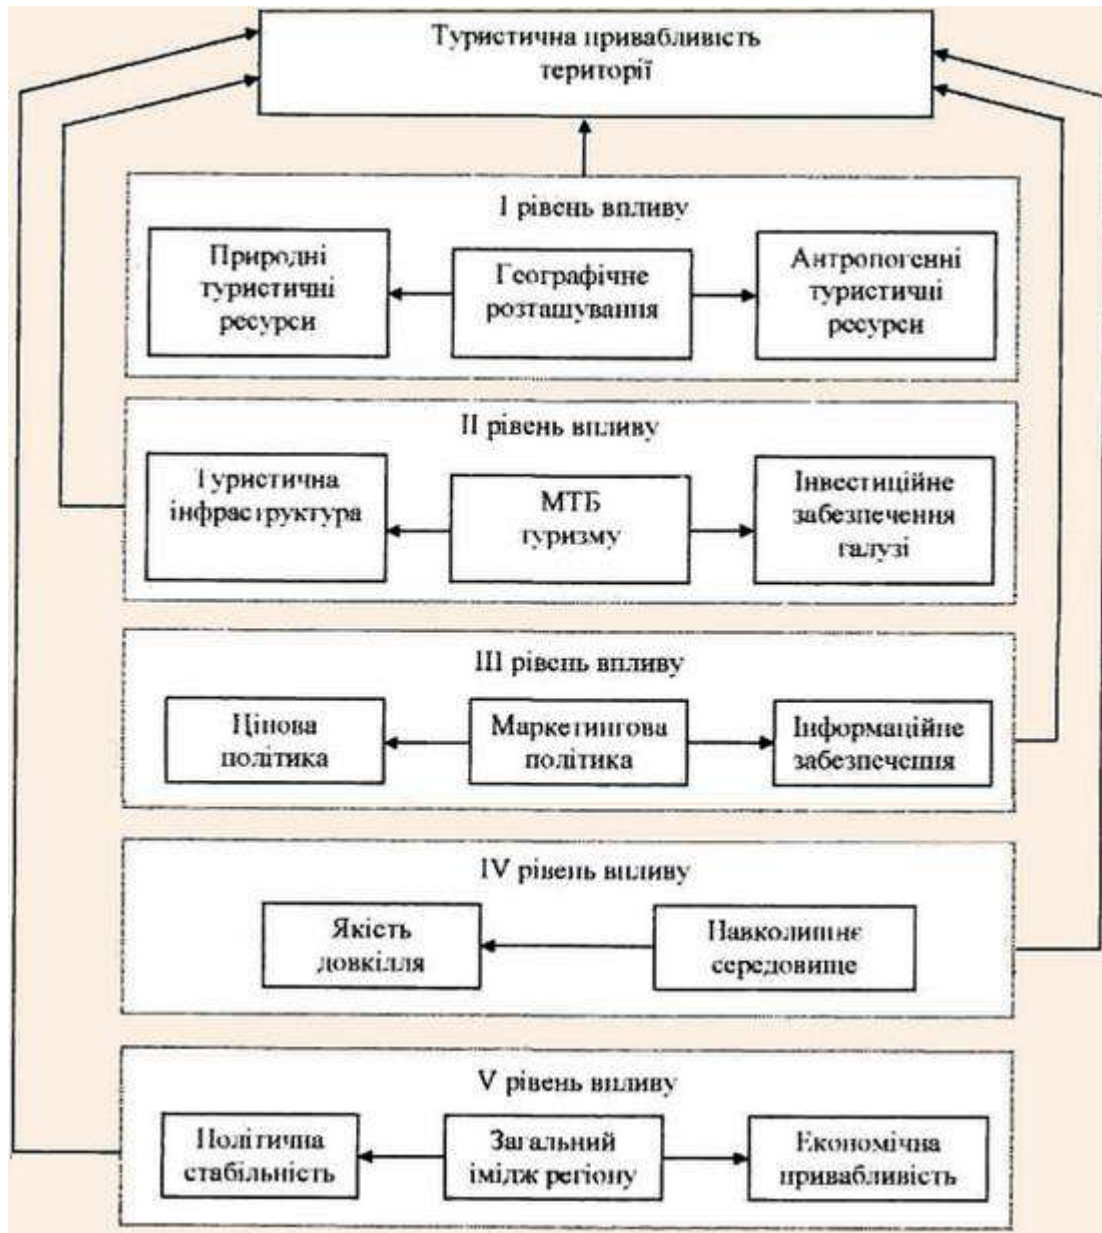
Туристична привабливість території

I рівень впливу

Природні туристичні ресурси

Географічне розташування

Антропогенні туристичні ресурси

II рівень впливу

Туристична інфраструктура

МТБ туризму

Інвестиційне забезпечення галузі

III рівень впливу

Цінова політика

Маркетингова політика

Інформаційне забезпечення

IV рівень впливу

Якість довкілля

Навколишнє середовище

V рівень впливу

Політична стабільність

Загальний імідж регіону

Економічна привабливість